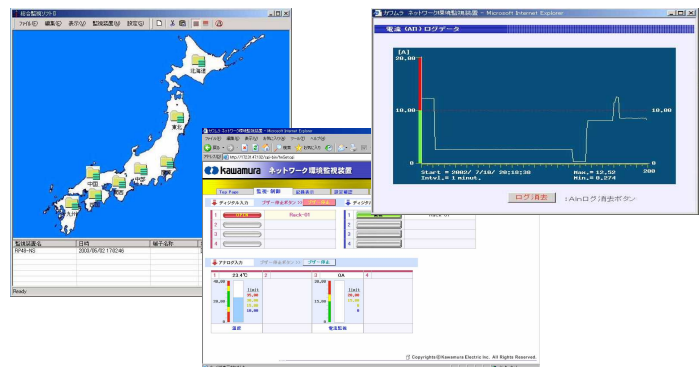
総合監視ソフト

ファイル(F) 編集(E) 表示(V) 監視装置(S) 設定(C)

北海道

東北

中部

九州

監視装置名 | 日付 | 端子名称
RP49-NS | 2008/06/02 17:02:46

Ready

カワムラ ネットワーク環境監視装置 - Microsoft Internet Explorer

ファイル(F) 編集(E) 表示(V) お気に入り(A) ツール(T) ヘルプ(H)

kawamura ネットワーク環境監視装置

Top Page 監視・制御 記録表示 設定確認

ディジタル入力

Rack-01

アナログ入力

23.4℃

0A

40.00

20.00

limit

温度

電流監視

Copyrights © Kawamura Electric Inc. All Rights Reserved.

カワムラ ネットワーク環境監視装置 - Microsoft Internet Explorer

電流（AI）ログデータ

[A]

20.00

10.00

10.00

0

0

Start = 2002/ 7/16/ 20:18:30

Intvl.= 1 minut.

Max.= 12.52

Min.= 0.274

200

ログ消去

：Ainログ消去ボタン